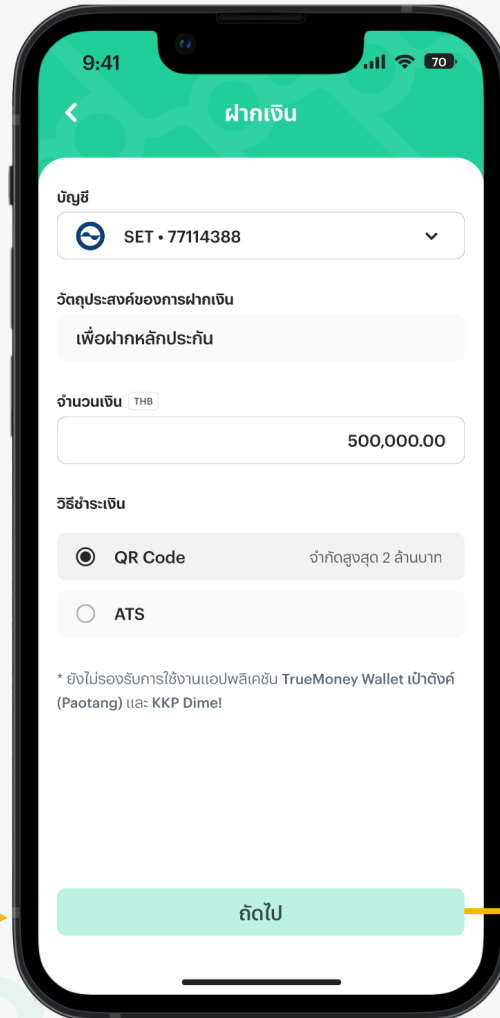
9:41

70

<

ฝากเงิน

บัญชี

SET • 77114388

วัตถุประสงค์ของการฝากเงิน

เพื่อฝากหลักประกัน

จำนวนเงิน THB

500,000.00

วิธีชำระเงิน

QR Code จำกัดสูงสุด 2 ล้านบาท

ATS

* ยังไม่รองรับการใช้งานแอปพลิเคชัน TrueMoney Wallet เป๋าตังค์ (Paotang) และ KKP Dime!

ถัดไป